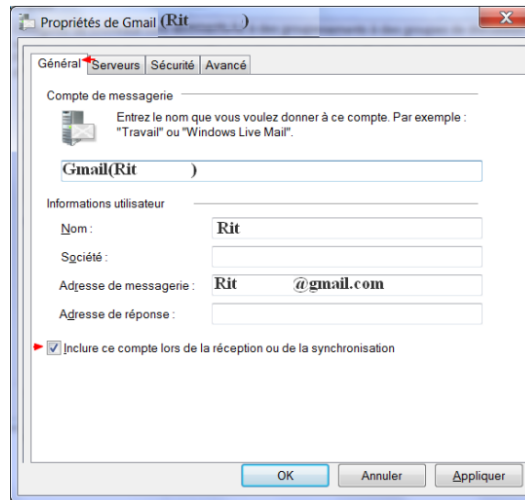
Propriétés de Gmail (Rit )

Général | Serveurs | Sécurité | Avancé

Compte de messagerie

Entrez le nom que vous voulez donner à ce compte. Par exemple : "Travail" ou "Windows Live Mail".

Gmail(Rit )

Informations utilisateur

Nom : Rit

Société :

Adresse de messagerie : Rit @gmail.com

Adresse de réponse :

Inclure ce compte lors de la réception ou de la synchronisation

OK | Annuler | Appliquer